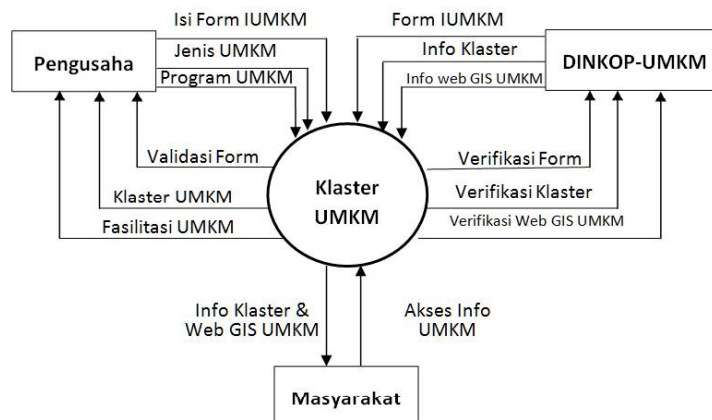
Isi Form IUMKM

Form IUMKM

Pengusaha

Jenis UMKM

Info Klaster

DINKOP-UMKM

Program UMKM

Info web GIS UMKM

Validasi Form

Verifikasi Form

Klaster UMKM

Klaster UMKM

Verifikasi Klaster

Fasilitasi UMKM

Verifikasi Web GIS UMKM

Info Klaster & Web GIS UMKM

Akses Info UMKM

Masyarakat